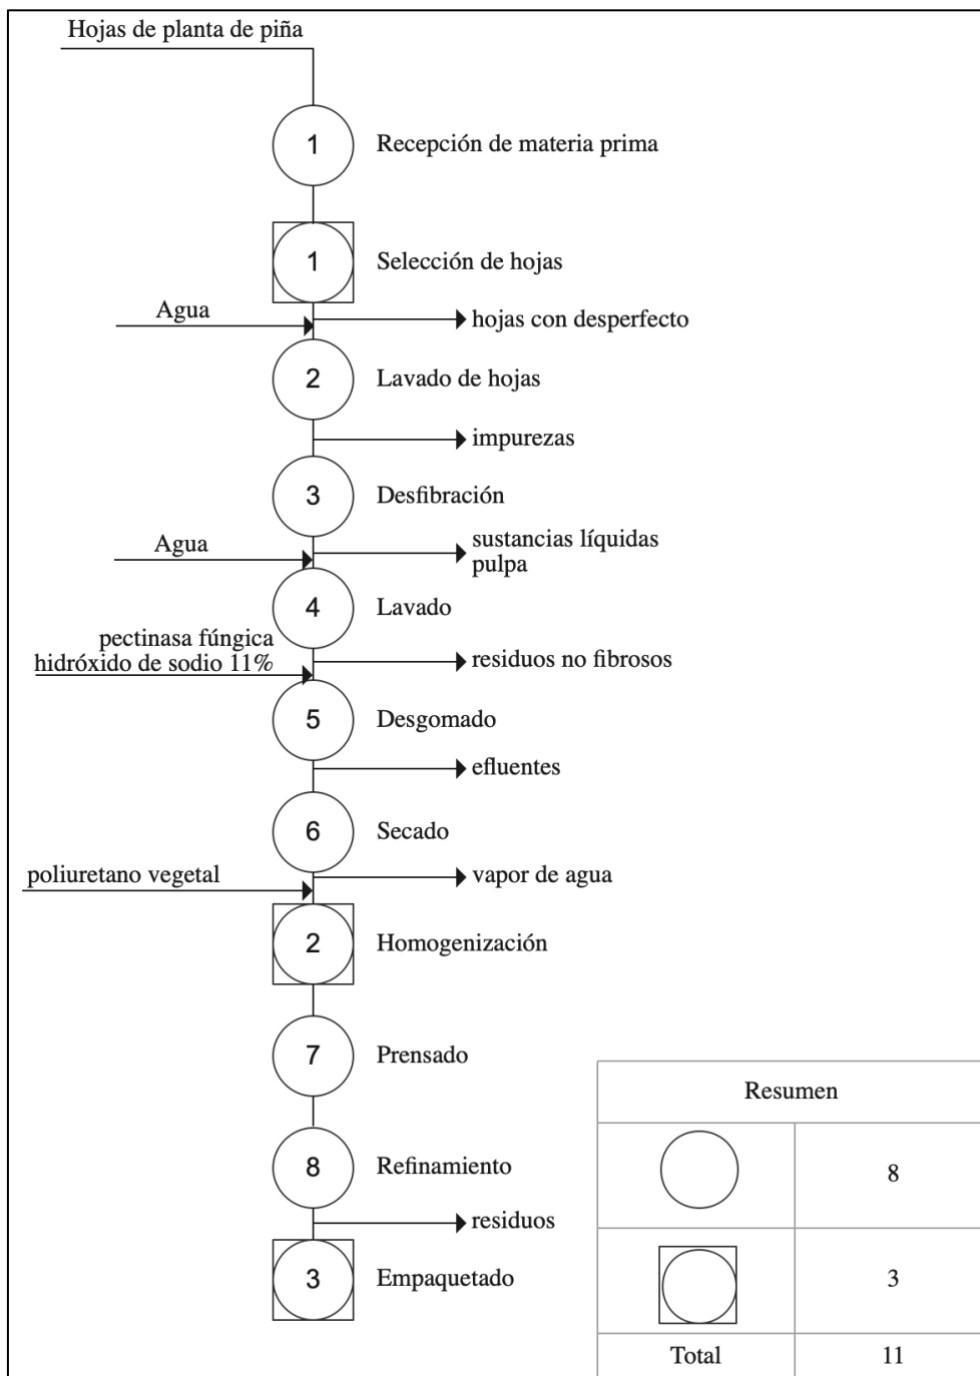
Hojas de planta de piña

1 Recepción de materia prima

1 Selección de hojas

Agua

hojas con desperfecto

2 Lavado de hojas

impurezas

3 Desfibración

Agua

sustancias líquidas
pulpa

4 Lavado

pectinasa fúngica
hidróxido de sodio 11%

residuos no fibrosos

5 Desgomado

efluentes

6 Secado

poliuretano vegetal

vapor de agua

2 Homogenización

7 Prensado

8 Refinamiento

residuos

3 Empaquetado

| Resumen | |
|---|---|
| | 8 |
| | 3 |
| Total | 11 |